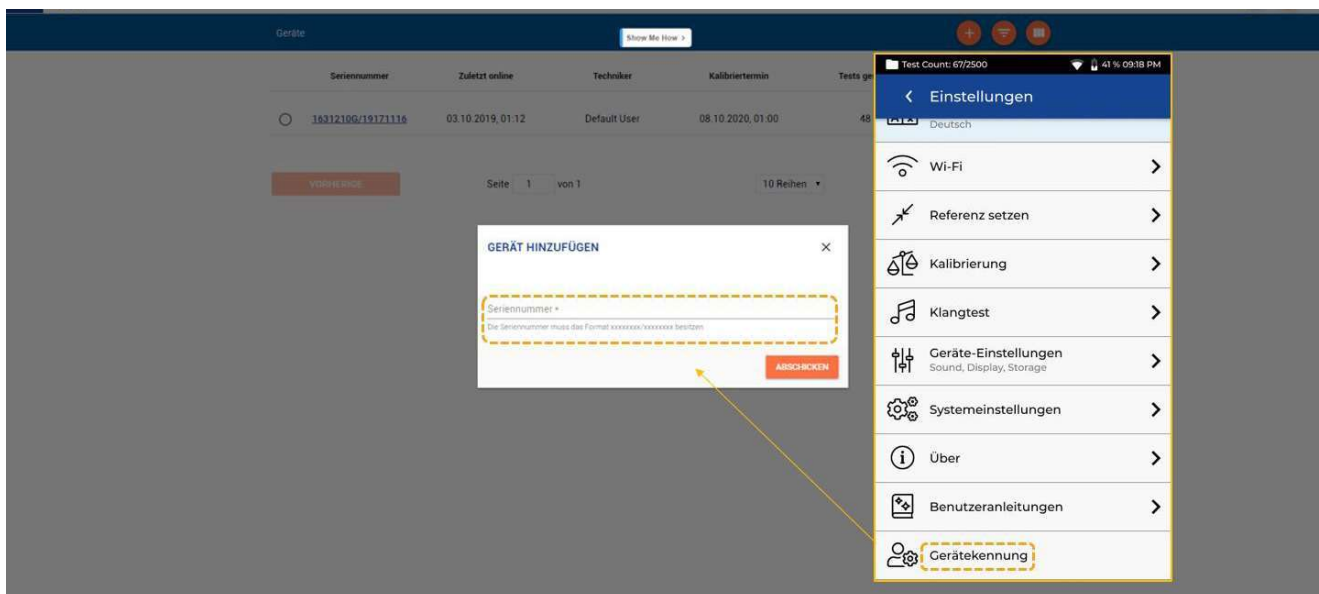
Geräte

Show Me How >

| Seriennummer | Zuletzt online | Techniker | Kalibriertermin | Tests ge |
|---|---|---|---|---|
| 1631210G/19171116 | 03.10.2019, 01:12 | Default User | 08.10.2020, 01:00 | 48 |

VORHERIGE

Seite 1 von 1

10 Reihen ▾

GERÄT HINZUFÜGEN

×

Seriennummer *

Die Seriennummer muss das Format xxxxxxxx/xxxxxxxx besitzen

ABSCHICKEN

Test Count: 67/2500

41 % 09:18 PM

< Einstellungen

Deutsch

Wi-Fi >

Referenz setzen >

Kalibrierung >

Klangtest >

Geräte-Einstellungen
Sound, Display, Storage >

Systemeinstellungen >

Über >

Benutzeranleitungen >

Gerätekennung